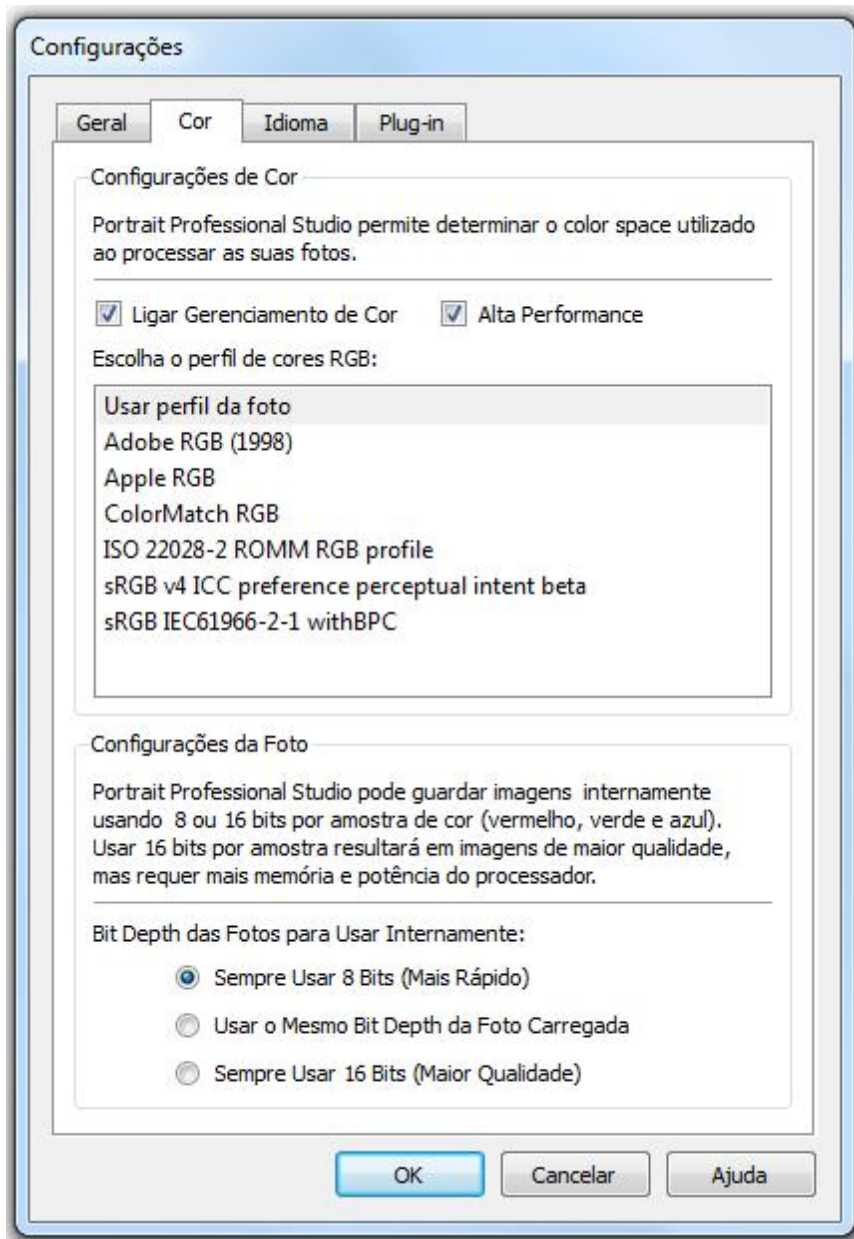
Configurações

Geral | Cor | Idioma | Plug-in

Configurações de Cor

Portrait Professional Studio permite determinar o color space utilizado ao processar as suas fotos.

Ligar Gerenciamento de Cor
Alta Performance

Escolha o perfil de cores RGB:

Usar perfil da foto
Adobe RGB (1998)
Apple RGB
ColorMatch RGB
ISO 22028-2 ROMM RGB profile
sRGB v4 ICC preference perceptual intent beta
sRGB IEC61966-2-1 withBPC

Configurações da Foto

Portrait Professional Studio pode guardar imagens internamente usando 8 ou 16 bits por amostra de cor (vermelho, verde e azul). Usar 16 bits por amostra resultará em imagens de maior qualidade, mas requer mais memória e potência do processador.

Bit Depth das Fotos para Usar Internamente:

Sempre Usar 8 Bits (Mais Rápido)
Usar o Mesmo Bit Depth da Foto Carregada
Sempre Usar 16 Bits (Maior Qualidade)

OK
Cancelar
Ajuda